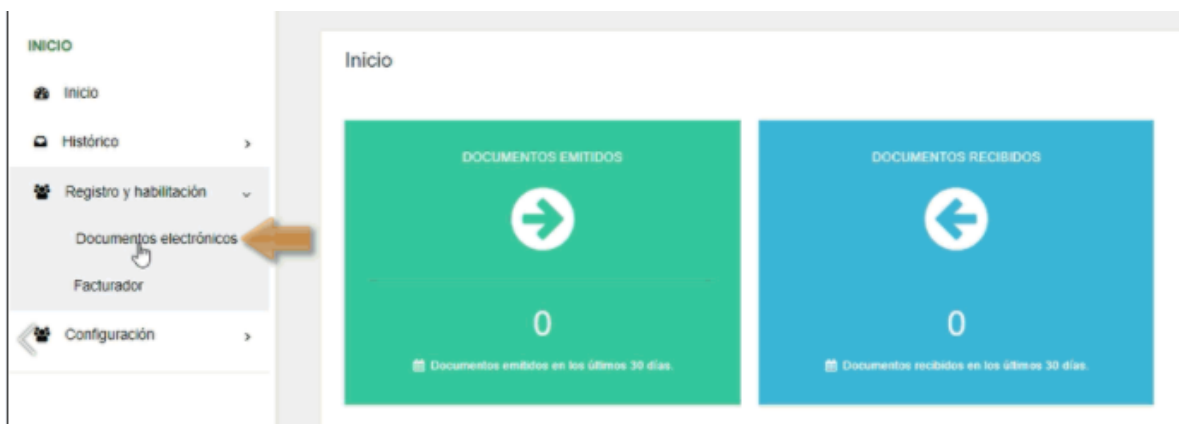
INICIO

Inicio

Histórico

Registro y habilitación

Documentos electrónicos

Facturador

Configuración

Inicio

DOCUMENTOS EMITIDOS

0

Documentos emitidos en los últimos 30 días.

DOCUMENTOS RECIBIDOS

0

Documentos recibidos en los últimos 30 días.